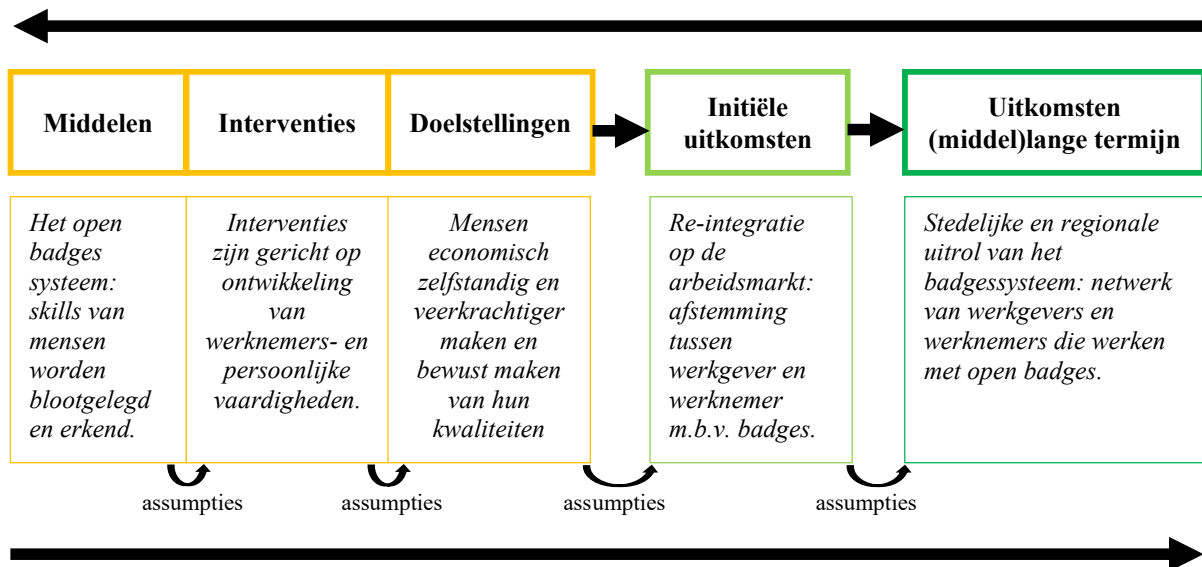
Middelen

Interventies

Doelstellingen

Initiële uitkomsten

Uitkomsten (middel)lange termijn

Het open badges systeem: skills van mensen worden blootgelegd en erkend.

Interventies zijn gericht op ontwikkeling van werknemers- en persoonlijke vaardigheden.

Mensen economisch zelfstandig en veerkrachtiger maken en bewust maken van hun kwaliteiten

Re-integratie op de arbeidsmarkt: afstemming tussen werkgever en werknemer m.b.v. badges.

Stedelijke en regionale uitrol van het badgessysteem: netwerk van werkgevers en werknemers die werken met open badges.

assumpties

assumpties

assumpties

assumpties